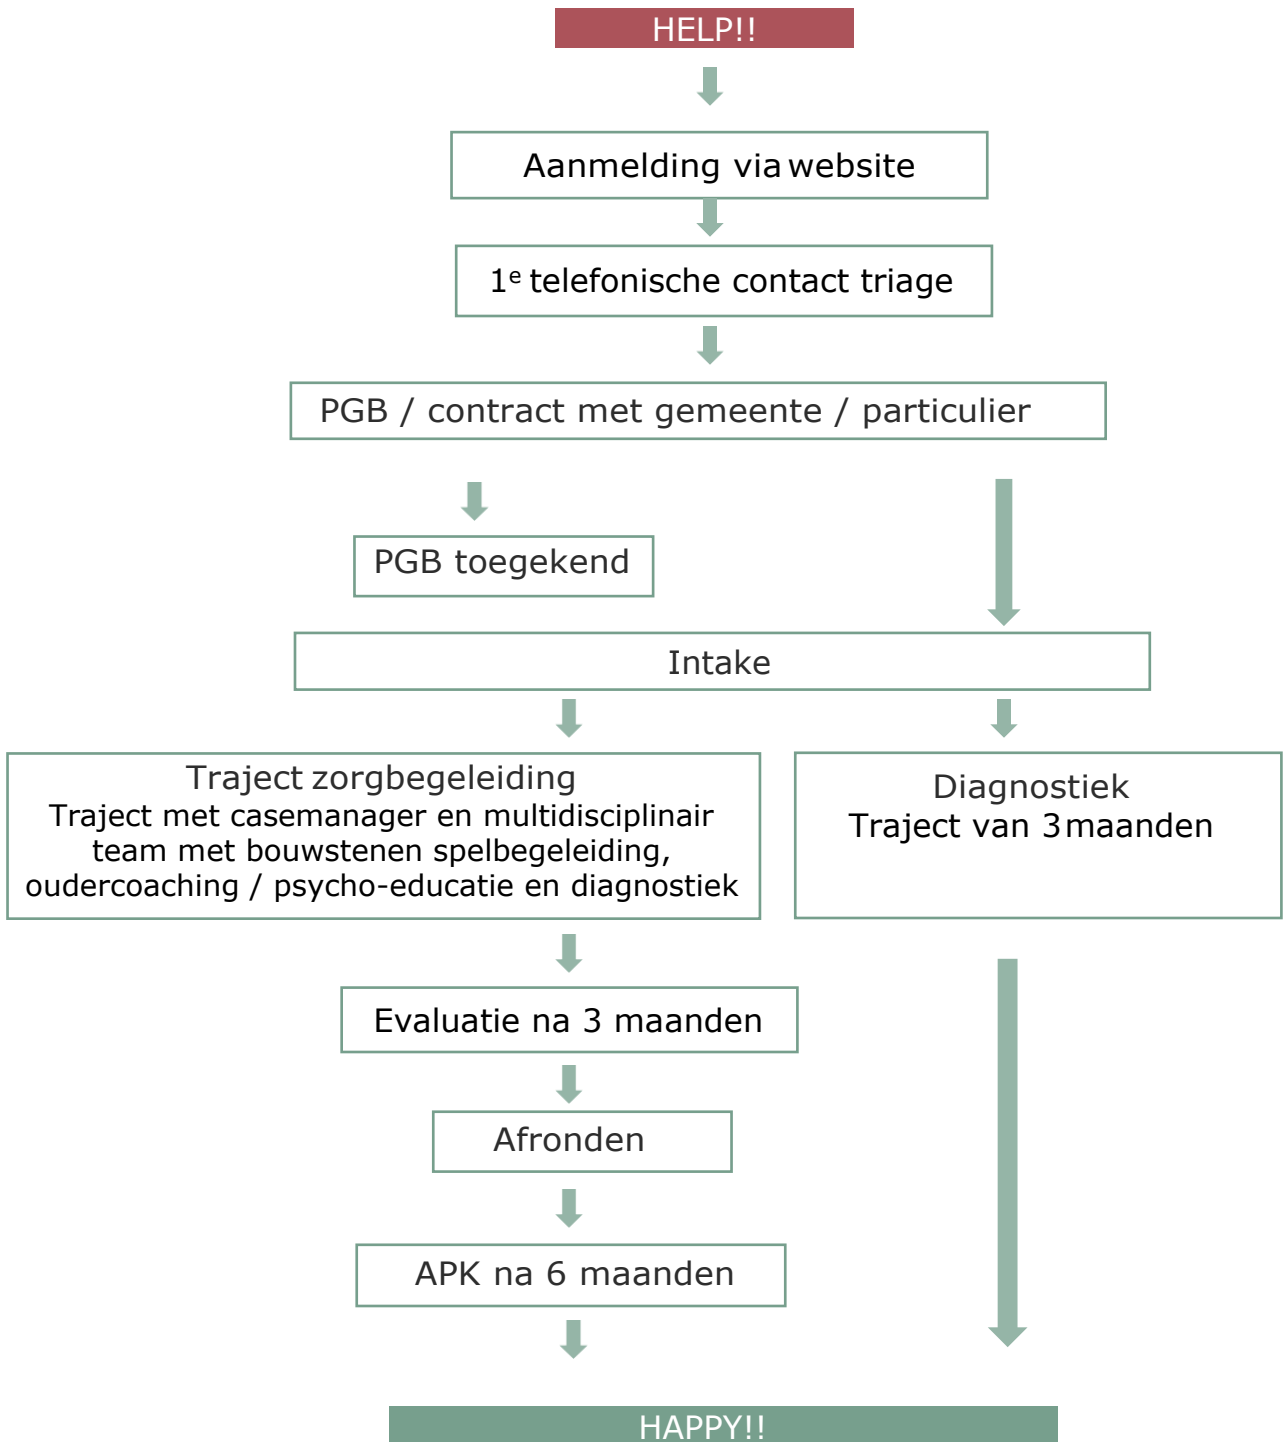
HELP!!

Aanmelding via website

1$^{e}$ telefonische contact triage

PGB / contract met gemeente / particulier

PGB toegekend

Intake

Traject zorgbegeleiding
Traject met casemanager en multidisciplinair team met bouwstenen spelbegeleiding, oudercoaching / psycho-educatie en diagnostiek

Diagnostiek
Traject van 3 maanden

Evaluatie na 3 maanden

Afronden

APK na 6 maanden

HAPPY!!